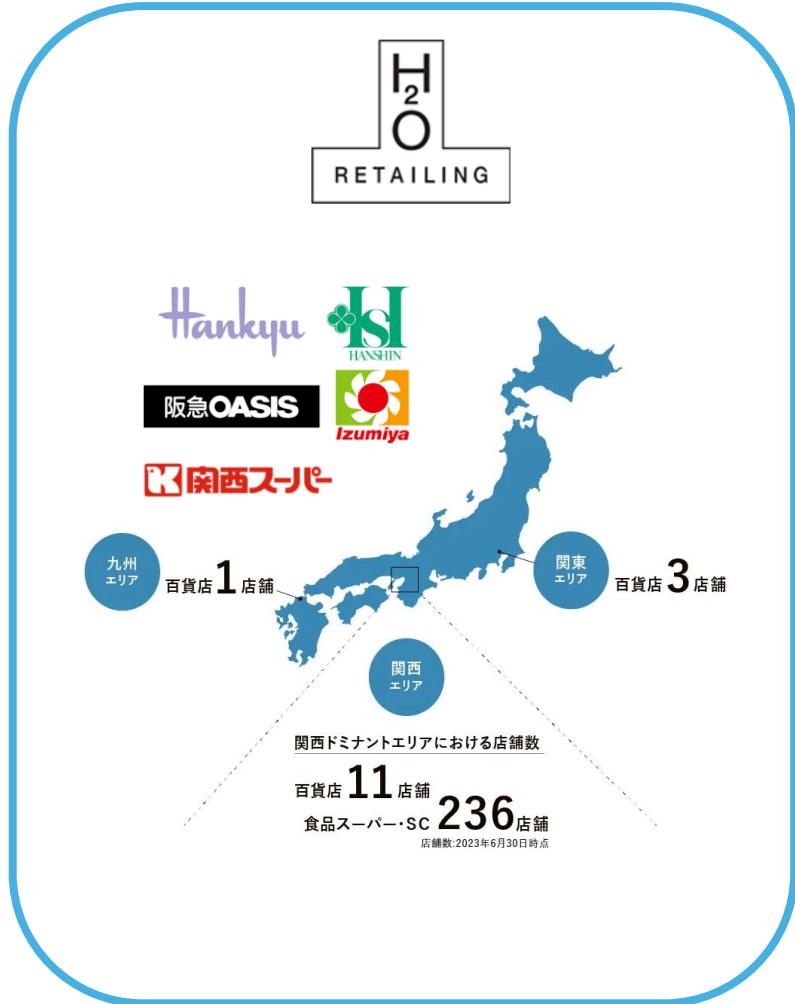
$H_2O$
RETAILING

Hankyu

HANSHIN

阪急OASIS

Izumiya

関西スーパー

九州
エリア
百貨店1店舗

関東
エリア
百貨店3店舗

関西
エリア

関西ドミナントエリアにおける店舗数
百貨店11店舗
食品スーパー・SC 236店舗
店舗数:2023年6月30日時点